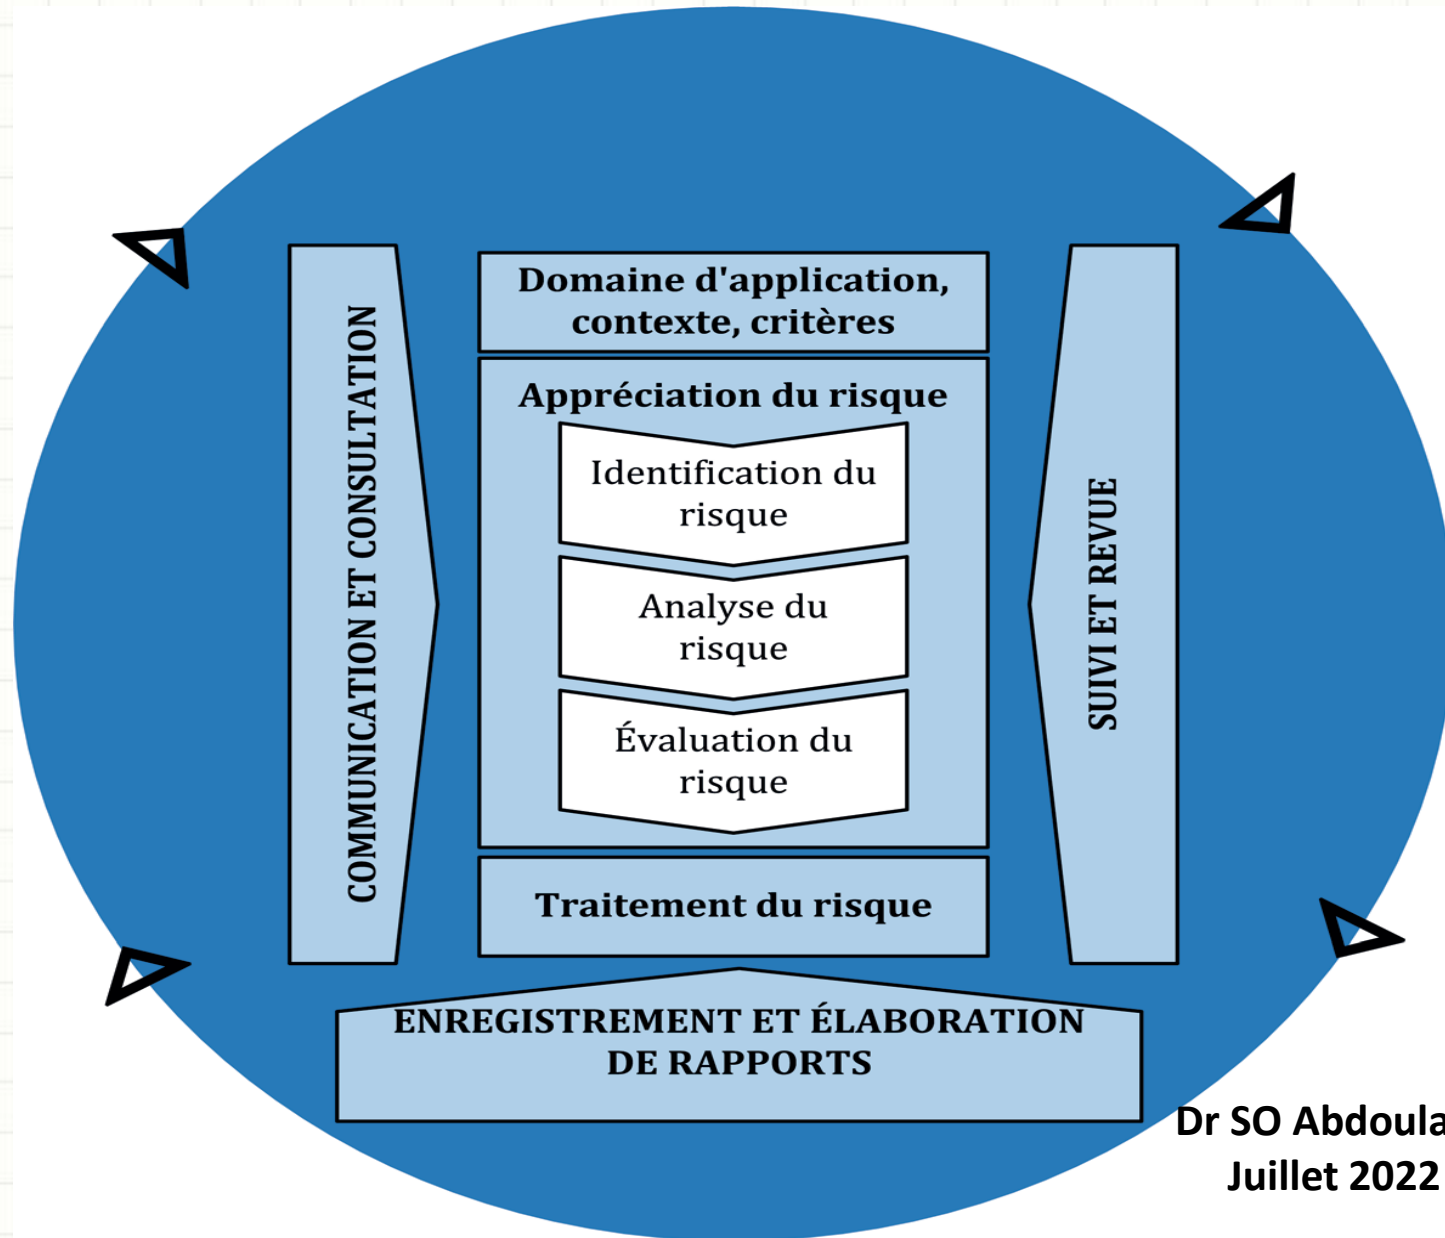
COMMUNICATION ET CONSULTATION

Domaine d'application, contexte, critères

Appréciation du risque

Identification du risque

Analyse du risque

Évaluation du risque

Traitement du risque

SUIVI ET REVUE

ENREGISTREMENT ET ÉLABORATION DE RAPPORTS

Dr SO Abdoula
Juillet 2022